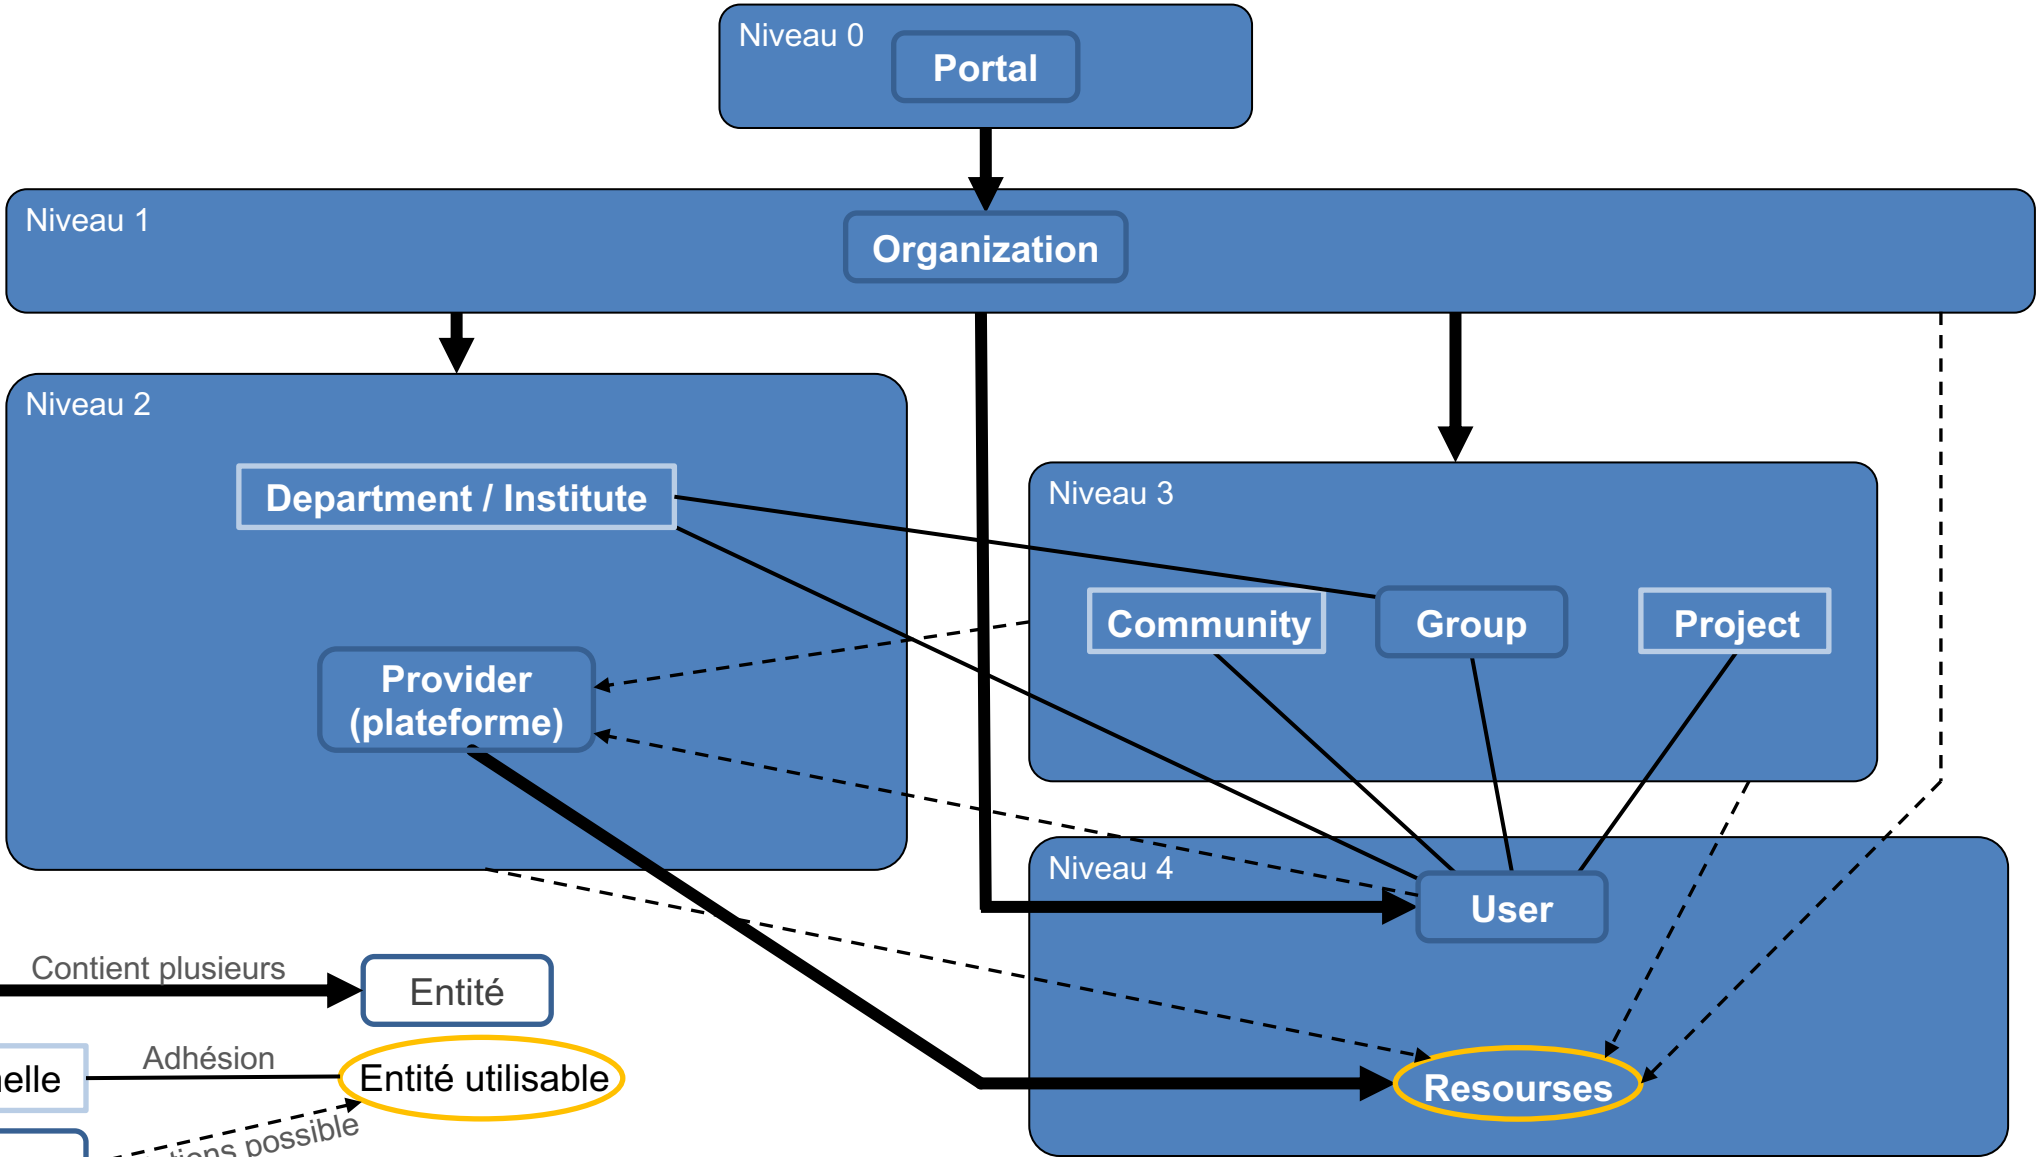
Niveau 0
Portal

Niveau 1
Organization

Niveau 2
Department / Institute
Provider (plateforme)

Niveau 3
Community
Group
Project

Niveau 4
User
Resourses

Contient plusieurs
Entité
elle
Adhésion
Entité utilisable
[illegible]tions possible